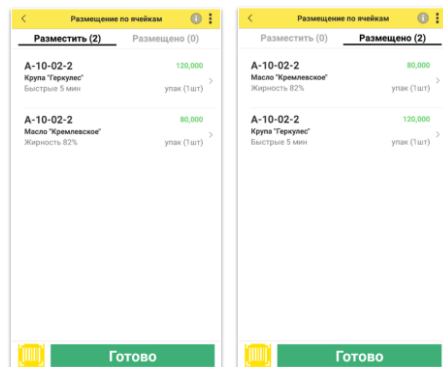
Размещение по ячейкам

Разместить (2)
Размещено (0)

A-10-02-2
120,000
Крупа "Геркулес"
Быстрые 5 мин
упак (1шт)

A-10-02-2
80,000
Масло "Кремлевское"
Жирность 82%
упак (1шт)

Готово

Размещение по ячейкам

Разместить (0)
Размещено (2)

A-10-02-2
80,000
Масло "Кремлевское"
Жирность 82%
упак (1шт)

A-10-02-2
120,000
Крупа "Геркулес"
Быстрые 5 мин
упак (1шт)

Готово